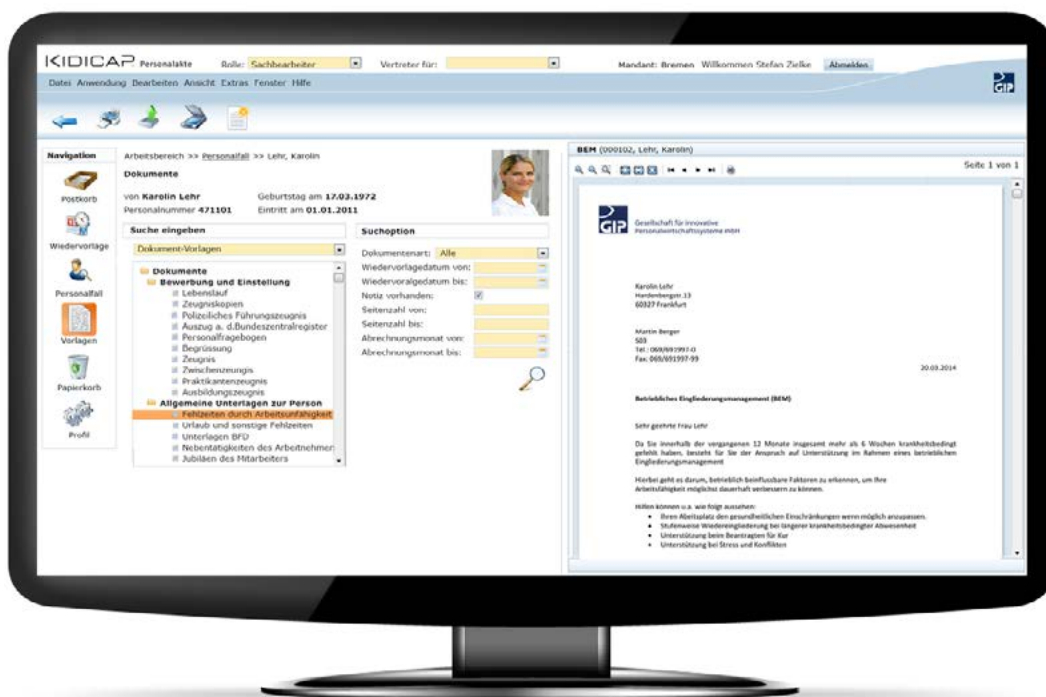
KIDICAP Personalakte Rolle: Sachbearbeiter Vertreter für: Mandant: Bremen Willkommen Stefan Zielke Abmelden

Datei Anwendung Bearbeiten Ansicht Extras Fenster Hilfe

GIP

Navigation

Postkorb

Wiedervorlage

Personalfall

Vorlagen

Papierkorb

Profil

Arbeitsbereich >> Personalfall >> Lehr, Karolin

Dokumente

von Karolin Lehr Geburtstag am 17.03.1972

Personalnummer 471101 Eintritt am 01.01.2011

Suche eingeben

Dokument-Vorlagen

Dokumente
Bewerbung und Einstellung
Lebenslauf
Zeugniskopien
Polizeiliches Führungszeugnis
Auszug a. d.Bundeszentralregister
Personalfragebogen
Begrüssung
Zeugnis
Zwischenzeugnis
Praktikantenzeugnis
Ausbildungszeugnis
Allgemeine Unterlagen zur Person
Fehlzeiten durch Arbeitsunfähigkeit
Urlaub und sonstige Fehlzeiten
Unterlagen BFD
Nebentätigkeiten des Arbeitnehmer
Jubiläen des Mitarbeiters

Suchoption

Dokumentenart: Alle
Wiedervorlagedatum von:
Wiedervorlagedatum bis:
Notiz vorhanden:
Seitenzahl von:
Seitenzahl bis:
Abrechnungsmonat von:
Abrechnungsmonat bis:

BEM (000102, Lehr, Karolin)

Seite 1 von 1

GIP Gesellschaft für innovative Personalwirtschaftssysteme mbH

Karolin Lehr
Hardenbergstr.13
60327 Frankfurt

Martin Berger
509
Tel.: 069/691997-0
Fax: 069/691997-99

20.03.2014

Betriebliches Eingliederungsmanagement (BEM)

Sehr geehrte Frau Lehr

Da Sie innerhalb der vergangenen 12 Monate insgesamt mehr als 6 Wochen krankheitsbedingt gefehlt haben, besteht für Sie der Anspruch auf Unterstützung im Rahmen eines betrieblichen Eingliederungsmanagement

Hierbei geht es darum, betrieblich beeinflussbare Faktoren zu erkennen, um Ihre Arbeitsfähigkeit möglichst dauerhaft verbessern zu können.

Hilfen können u.a. wie folgt aussehen:
• Ihren Abeitsplatz den gesundheitlichen Einschränkungen wenn möglich anzupassen.
• Stufenweise Wiedereingliederung bei längerer krankheitsbedingter Abwesenheit
• Unterstützung beim Beantragen für Kur
• Unterstützung bei Stress und Konflikten